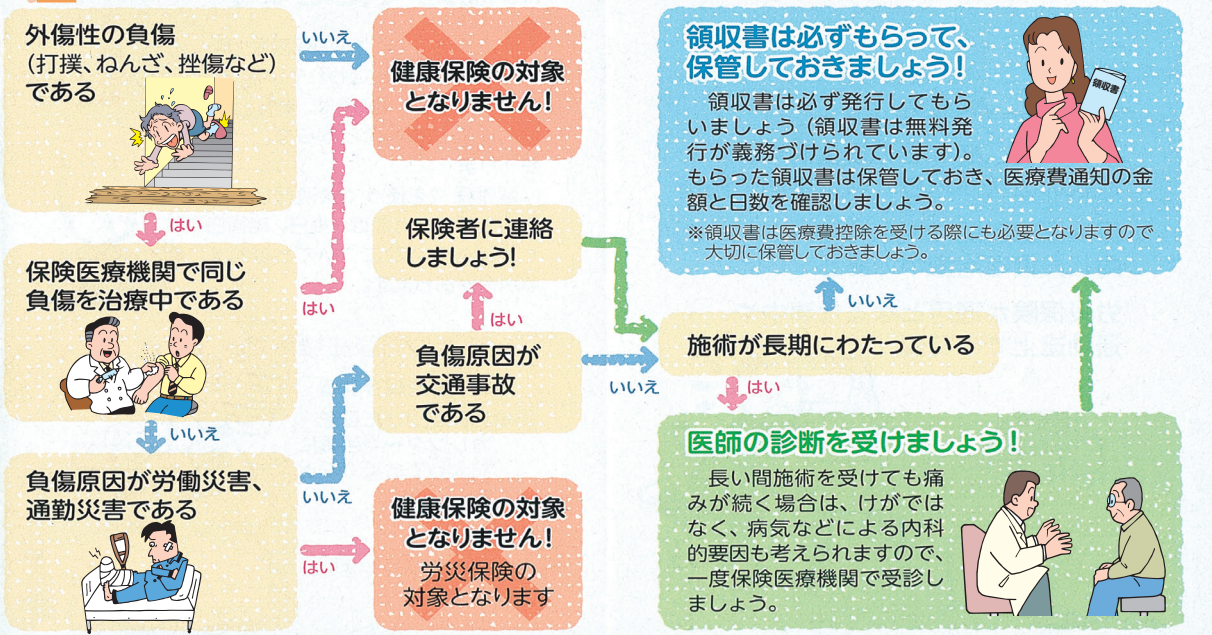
外傷性の負傷
（打撲、ねんざ、挫傷など）
である

いいえ

健康保険の対象となりません！

はい

保険医療機関で同じ負傷を治療中である

はい

いいえ

負傷原因が労働災害、通勤災害である

いいえ

はい

保険者に連絡しましょう！

はい

負傷原因が交通事故である

いいえ

健康保険の対象となりません！
労災保険の対象となります

領収書は必ずもらって、保管しておきましょう！

領収書

領収書は必ず発行してもらいましょう（領収書は無料発行が義務づけられています）。もらった領収書は保管しておき、医療費通知の金額と日数を確認しましょう。

※領収書は医療費控除を受ける際にも必要となりますので大切に保管しておきましょう。

いいえ

施術が長期にわたっている

はい

医師の診断を受けましょう！

長い間施術を受けても痛みが続く場合は、けがではなく、病気などによる内科的要因も考えられますので、一度保険医療機関で受診しましょう。